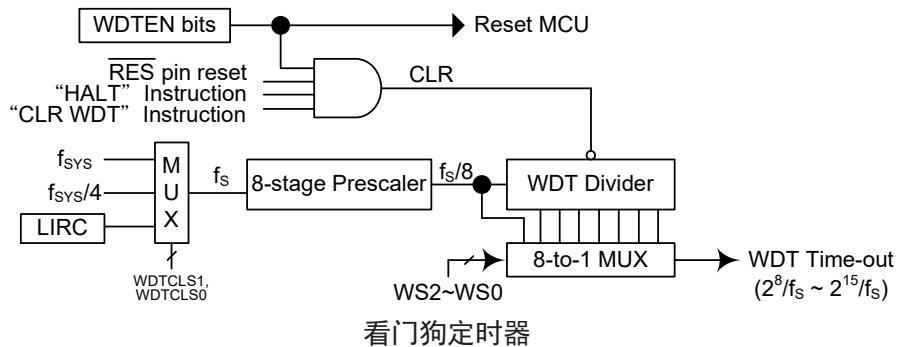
WDTEN bits

Reset MCU

$\overline{\text{RES}}$ pin reset

"HALT" Instruction

"CLR WDT" Instruction

CLR

$f_{SYS}$

$f_{SYS}/4$

LIRC

M U X

WDTCLS1, WDTCLS0

$f_S$

8-stage Prescaler

$f_S/8$

WDT Divider

8-to-1 MUX

WS2~WS0

WDT Time-out ($2^8/f_S \sim 2^{15}/f_S$)

看门狗定时器